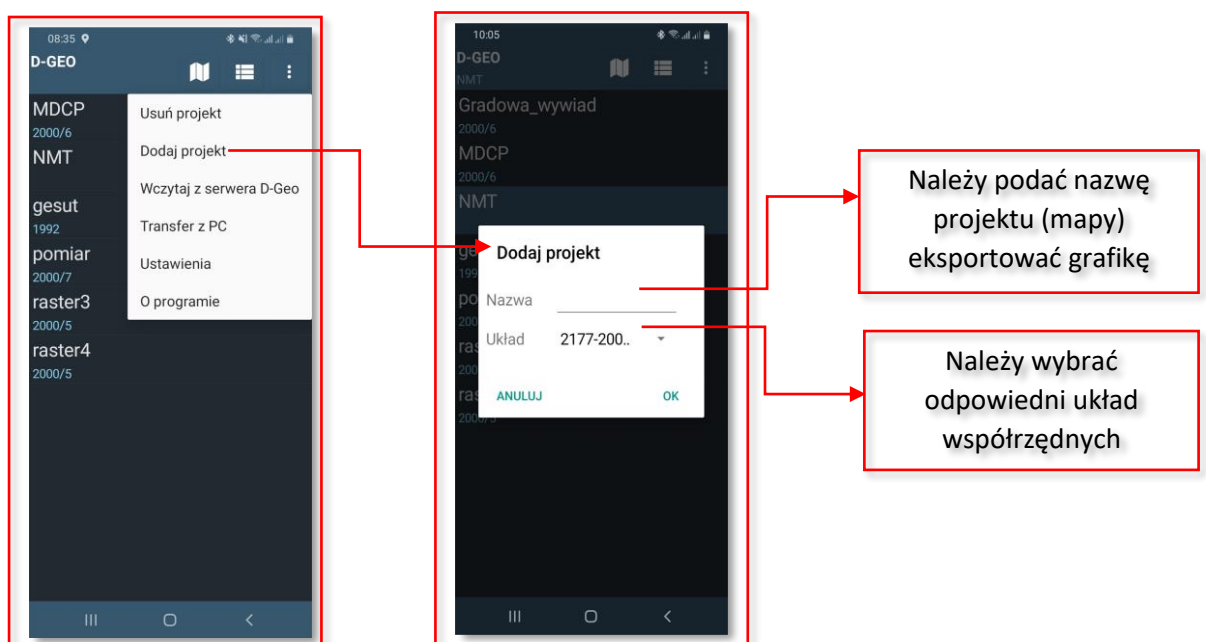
08:35

D-GEO

MDCP
2000/6
NMT

gesut
1992
pomiar
2000/7
raster3
2000/5
raster4
2000/5

Usuń projekt
Dodaj projekt
Wczytaj z serwera D-Geo
Transfer z PC
Ustawienia
O programie

10:05

D-GEO
NMT

Gradowa_wywiad
2000/6
MDCP
2000/6
NMT

Dodaj projekt
Nazwa
Układ 2177-200..
ANULUJ OK

Należy podać nazwę projektu (mapy) eksportować grafikę

Należy wybrać odpowiedni układ współrzędnych